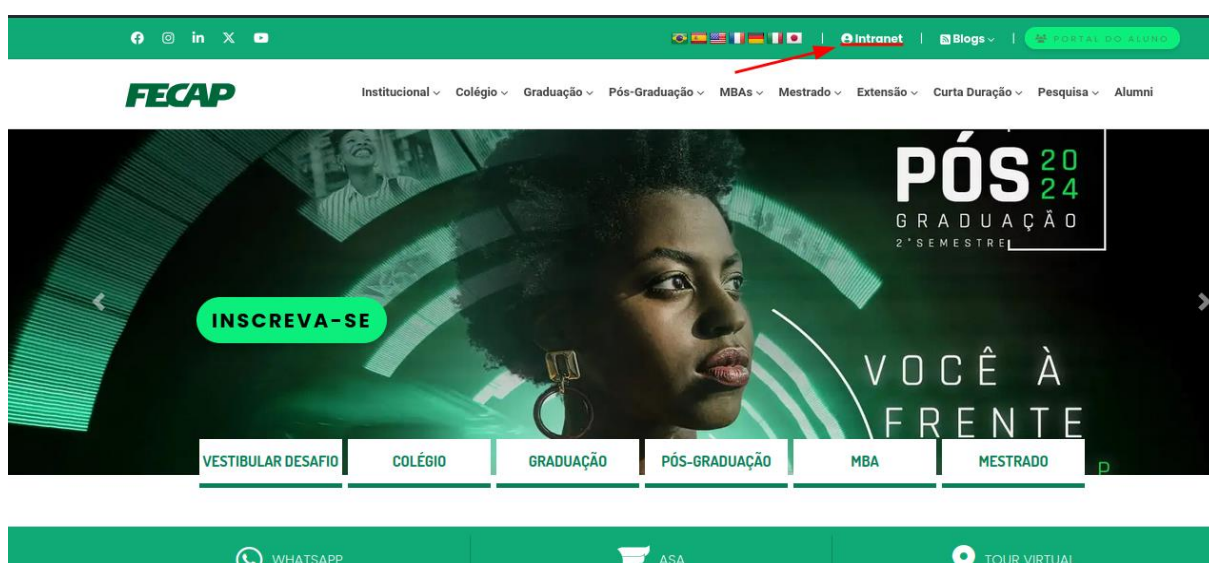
Intranet | Blogs | PORTAL DO ALUNO

FECAP

Institucional Colégio Graduação Pós-Graduação MBAs Mestrado Extensão Curta Duração Pesquisa Alumni

PÓS 20 24
GRADUAÇÃO
2°SEMESTRE

INSCREVA-SE

VOCÊ À FRENTE

VESTIBULAR DESAFIO
COLÉGIO
GRADUAÇÃO
PÓS-GRADUAÇÃO
MBA
MESTRADO

WHATSAPP
ASA
TOUR VIRTUAL